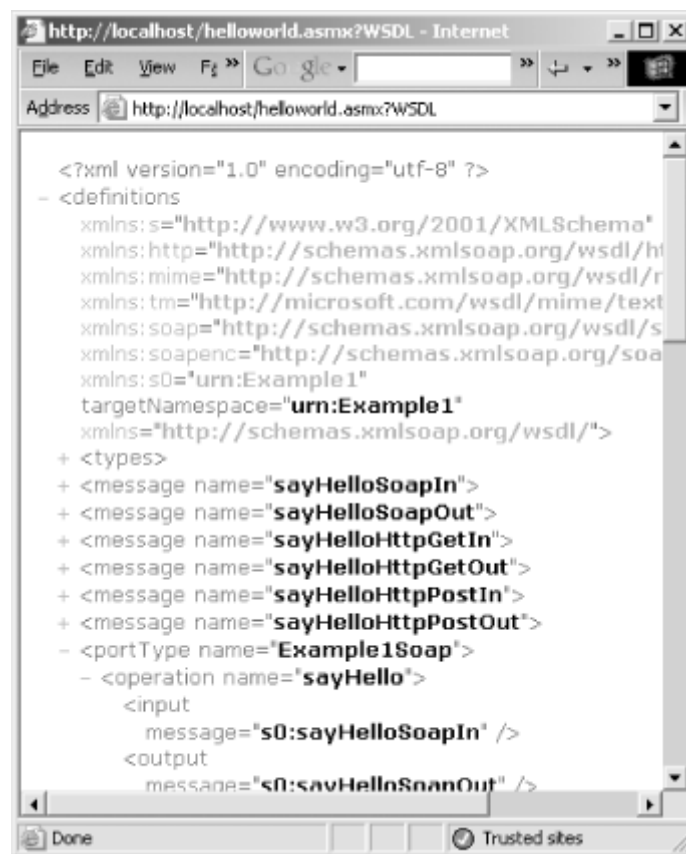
http://localhost/helloworld.asmx?WSDL - Internet

File Edit View F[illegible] » Google » »

Address http://localhost/helloworld.asmx?WSDL

<?xml version="1.0" encoding="utf-8" ?>
- <definitions
xmlns:s="http://www.w3.org/2001/XMLSchema"
xmlns:http="http://schemas.xmlsoap.org/wsdl/h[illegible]
xmlns:mime="http://schemas.xmlsoap.org/wsdl/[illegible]
xmlns:tm="http://microsoft.com/wsdl/mime/text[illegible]
xmlns:soap="http://schemas.xmlsoap.org/wsdl/s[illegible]
xmlns:soapenc="http://schemas.xmlsoap.org/soa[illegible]
xmlns:s0="urn:Example1"
targetNamespace="urn:Example1"
xmlns="http://schemas.xmlsoap.org/wsdl/">
+ <types>
+ <message name="sayHelloSoapIn">
+ <message name="sayHelloSoapOut">
+ <message name="sayHelloHttpGetIn">
+ <message name="sayHelloHttpGetOut">
+ <message name="sayHelloHttpPostIn">
+ <message name="sayHelloHttpPostOut">
- <portType name="Example1Soap">
- <operation name="sayHello">
<input
message="s0:sayHelloSoapIn" />
<output
message="s0:sayHelloSoapOut" />

Done Trusted sites